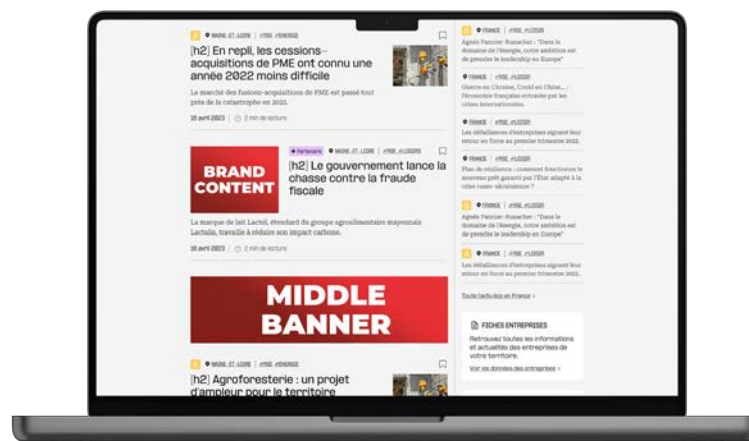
MAINE-ET-LOIRE | #PME #ENERGIE

[h2] En repli, les cessions-acquisitions de PME ont connu une année 2022 moins difficile

Le marché des fusions-acquisitions de PME est passé tout près de la catastrophe en 2022.

18 avril 2023 | 2 min de lecture

BRAND CONTENT

Partenaire | MAINE-ET-LOIRE | #PME #LOISIRS

[h2] Le gouvernement lance la chasse contre la fraude fiscale

La marque de lait Lactel, étendard du groupe agroalimentaire mayennais Lactalis, travaille à réduire son impact carbone.

18 avril 2023 | 2 min de lecture

MIDDLE BANNER

MAINE-ET-LOIRE | #PME #ENERGIE

[h2] Agroforesterie : un projet d'ampleur pour le territoire

FRANCE | #PME #LOISIRS

Agnès Pannier-Runacher : "Dans le domaine de l'énergie, notre ambition est de prendre le leadership en Europe"

FRANCE | #PME #LOISIRS

Guerre en Ukraine, Covid en Chine... : l'économie française entravée par les crises internationales.

FRANCE | #PME #LOISIRS

Les défaillances d'entreprises signent leur retour en force au premier trimestre 2022.

FRANCE | #PME #LOISIRS

Plan de résilience : comment fonctionne le nouveau prêt garanti par l'État adapté à la crise russo-ukrainienne ?

FRANCE | #PME #LOISIRS

Agnès Pannier-Runacher : "Dans le domaine de l'énergie, notre ambition est de prendre le leadership en Europe"

FRANCE | #PME #LOISIRS

Les défaillances d'entreprises signent leur retour en force au premier trimestre 2022.

Toute l'actu éco en France >

FICHES ENTREPRISES

Retrouvez toutes les informations et actualités des entreprises de votre territoire.

Voir les données des entreprises >